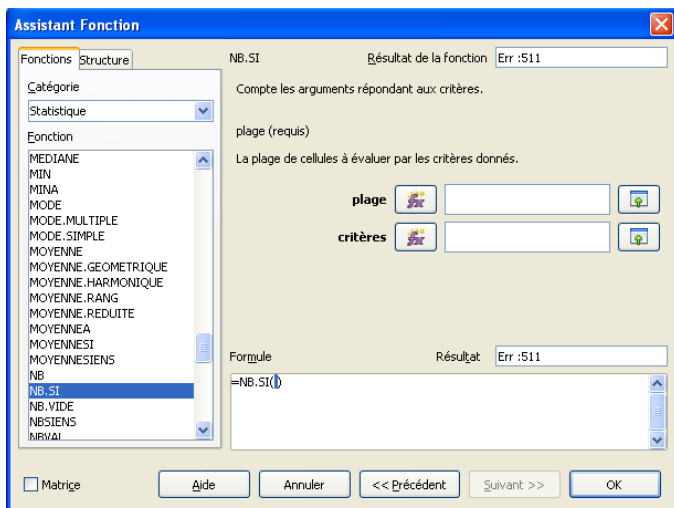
Assistant Fonction

Fonctions | Structure

Catégorie

Statistique

Fonction

MEDIANE
MIN
MINA
MODE
MODE.MULTIPLE
MODE.SIMPLE
MOYENNE
MOYENNE.GEOMETRIQUE
MOYENNE.HARMONIQUE
MOYENNE.RANG
MOYENNE.REDUITE
MOYENNEA
MOYENNESI
MOYENNESIENS
NB
NB.SI
NB.VIDE
NBSIENS
NBVAL

NB.SI

Résultat de la fonction Err :511

Compte les arguments répondant aux critères.

plage (requis)

La plage de cellules à évaluer par les critères donnés.

plage

critères

Formule

Résultat Err :511

=NB.SI()

Matrice

Aide

Annuler

<< Précédent

Suivant >>

OK